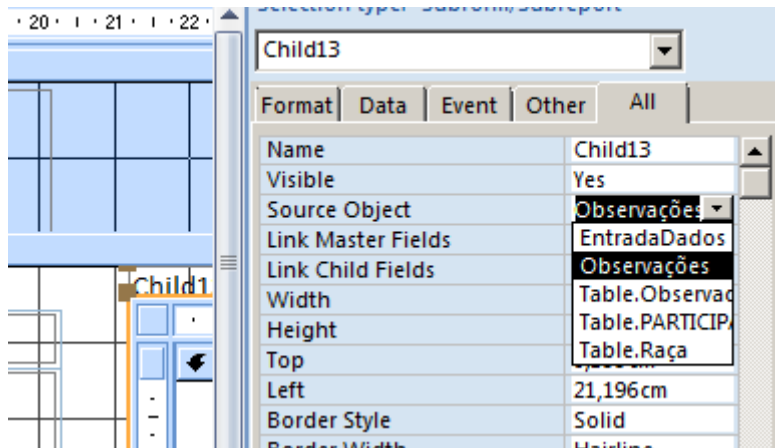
· 20 · · · 21 · · · 22 ·

Selection type: Subform/Subreport

Child13

Format | Data | Event | Other | All

| Name | Child13 |
|---|---|
| Visible | Yes |
| Source Object | Observações |
| Link Master Fields | EntradaDados |
| Link Child Fields | Observações |
| Width | Table.Observac |
| Height | Table.PARTICIP/ |
| Top | Table.Raça |
| Left | 21,196cm |
| Border Style | Solid |
| Border Width | Hairline |

Child1